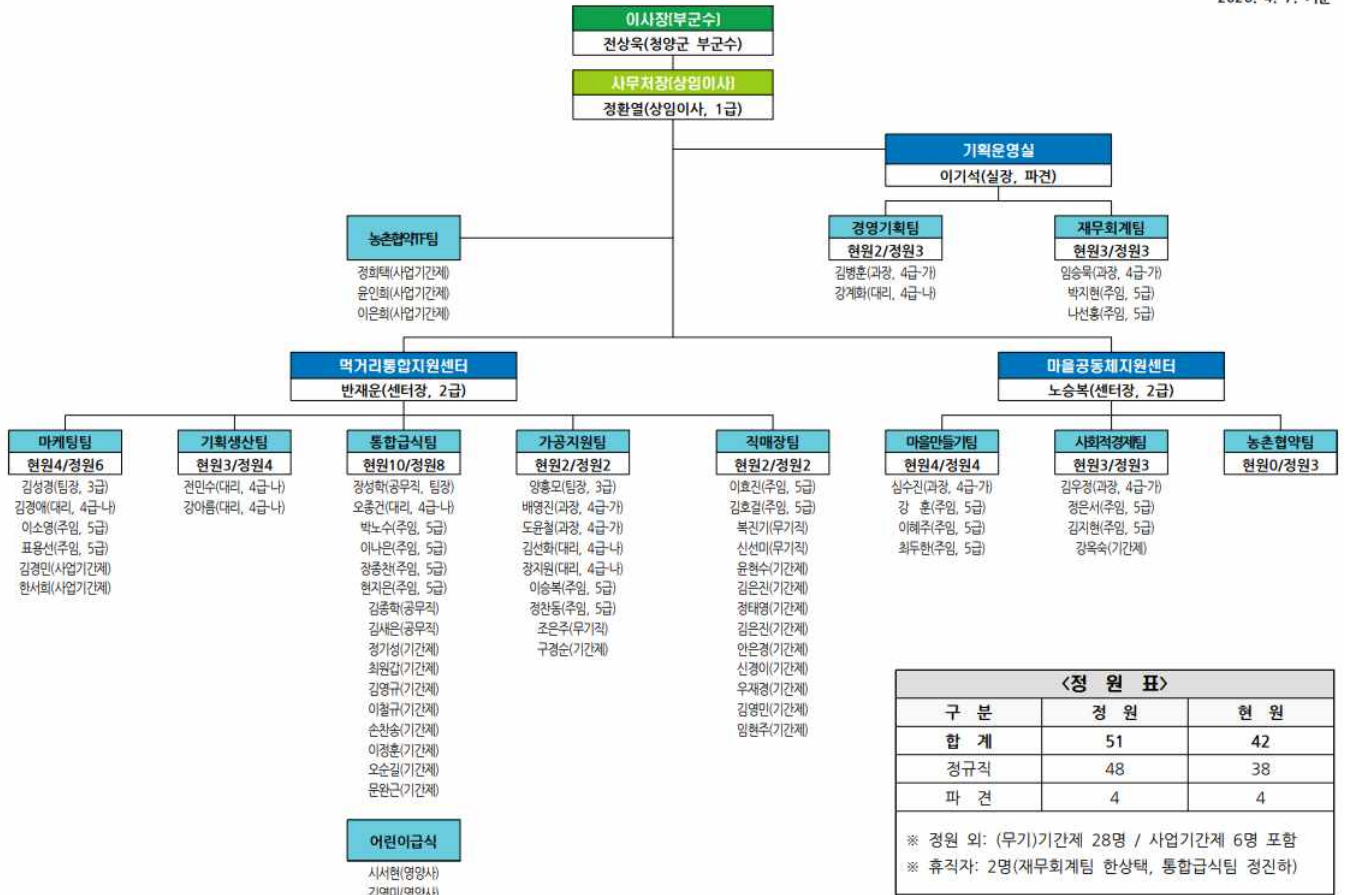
이사장(부군수)
전상욱(청양군 부군수)

사무처장(상임이사)
정환열(상임이사, 1급)

기획운영실
이기석(실장, 파견)

농촌협약TF팀
정희택(사업기간제)
윤인희(사업기간제)
이은희(사업기간제)

경영기획팀
현원2/정원3
김병훈(과장, 4급-가)
강계화(대리, 4급-나)

재무회계팀
현원3/정원3
임승묵(과장, 4급-가)
박지현(주임, 5급)
나선홍(주임, 5급)

먹거리통합지원센터
반재운(센터장, 2급)

마을공동체지원센터
노승복(센터장, 2급)

마케팅팀
현원4/정원6
김성경(팀장, 3급)
김경애(대리, 4급-나)
이소영(주임, 5급)
표용선(주임, 5급)
김경민(사업기간제)
한서희(사업기간제)

기획생산팀
현원3/정원4
전민수(대리, 4급-나)
강아름(대리, 4급-나)

통합급식팀
현원10/정원8
장성학(공무직, 팀장)
오종건(대리, 4급-나)
박노수(주임, 5급)
이나은(주임, 5급)
장종찬(주임, 5급)
현지은(주임, 5급)
김종학(공무직)
김새은(공무직)
정기성(기간제)
최원갑(기간제)
김영규(기간제)
이철규(기간제)
손찬송(기간제)
이정훈(기간제)
오순길(기간제)
문완근(기간제)

어린이급식
시서현(영양사)
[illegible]

가공지원팀
현원2/정원2
양홍모(팀장, 3급)
배영진(과장, 4급-가)
도윤철(과장, 4급-가)
김선화(대리, 4급-나)
장지원(대리, 4급-나)
이승복(주임, 5급)
정찬동(주임, 5급)
조은주(무기직)
구경순(기간제)

직매장팀
현원2/정원2
이효진(주임, 5급)
김호걸(주임, 5급)
복진기(무기직)
신선미(무기직)
윤현수(기간제)
김은진(기간제)
정태영(기간제)
김은진(기간제)
안은경(기간제)
신경이(기간제)
우재경(기간제)
김영민(기간제)
임현주(기간제)

마을만들기팀
현원4/정원4
심수진(과장, 4급-가)
강 훈(주임, 5급)
이혜주(주임, 5급)
최두한(주임, 5급)

사회적경제팀
현원3/정원3
김우정(과장, 4급-가)
정은서(주임, 5급)
김지현(주임, 5급)
강옥숙(기간제)

농촌협약팀
현원0/정원3

<정 원 표>

| 구 분 | 정 원 | 현 원 |
|---|---|---|
| 합 계 | 51 | 42 |
| 정규직 | 48 | 38 |
| 파 견 | 4 | 4 |

※ 정원 외: (무기)기간제 28명 / 사업기간제 6명 포함
※ 휴직자: 2명(재무회계팀 한상택, 통합급식팀 정진하)